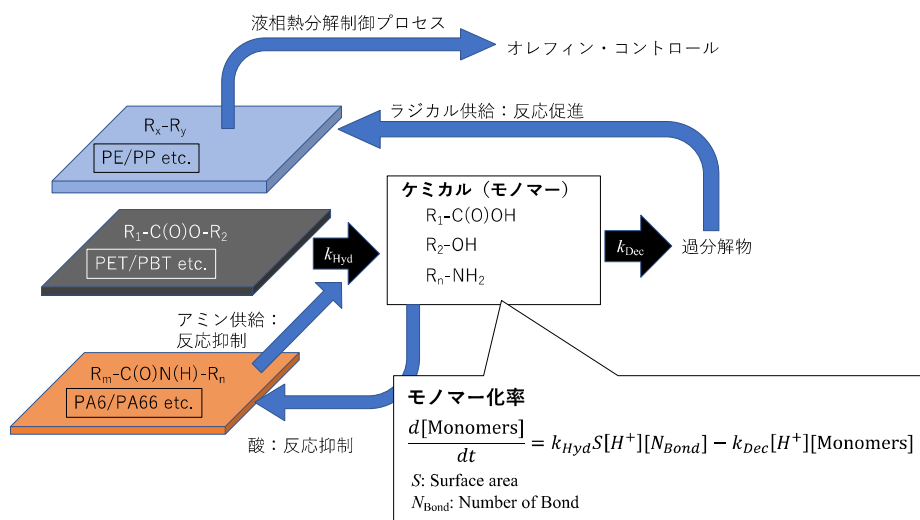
液相熱分解制御プロセス

オレフィン・コントロール

ラジカル供給：反応促進

$R_x$-$R_y$

PE/PP etc.

ケミカル（モノマー）

$R_1$-C(O)OH

$R_2$-OH

$R_n$-$NH_2$

$R_1$-C(O)O-$R_2$

PET/PBT etc.

$k_{\mathrm{Hyd}}$

$k_{\mathrm{Dec}}$

過分解物

アミン供給：反応抑制

$R_m$-C(O)N(H)-$R_n$

PA6/PA66 etc.

酸：反応抑制

モノマー化率

$\frac{d[\mathrm{Monomers}]}{dt} = k_{Hyd}S[H^+][N_{Bond}] - k_{Dec}[H^+][\mathrm{Monomers}]$

$S$: Surface area

$N_{\mathrm{Bond}}$: Number of Bond